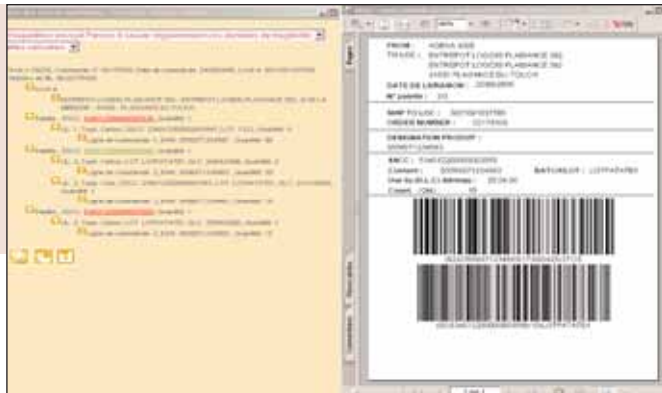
FROM : KOBHA 3000
TO/LIEU : ENTREPOT LOGIDIS PLABIANCE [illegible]
ENTREPOT LOGIDIS PLABIANCE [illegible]
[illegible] PLAISANCE DU TOUCH

DATE DE LIVRAISON : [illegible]
N° palette : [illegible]

SHIP TO LOC : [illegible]
ORDER NUMBER : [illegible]

DESIGNATION PRODUIT :
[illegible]

SSCC : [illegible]
Content : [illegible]
BATCH/LOT : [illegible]
Use by (D.L.C) dd/mm/yy : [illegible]
Count (Qté) : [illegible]

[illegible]
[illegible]